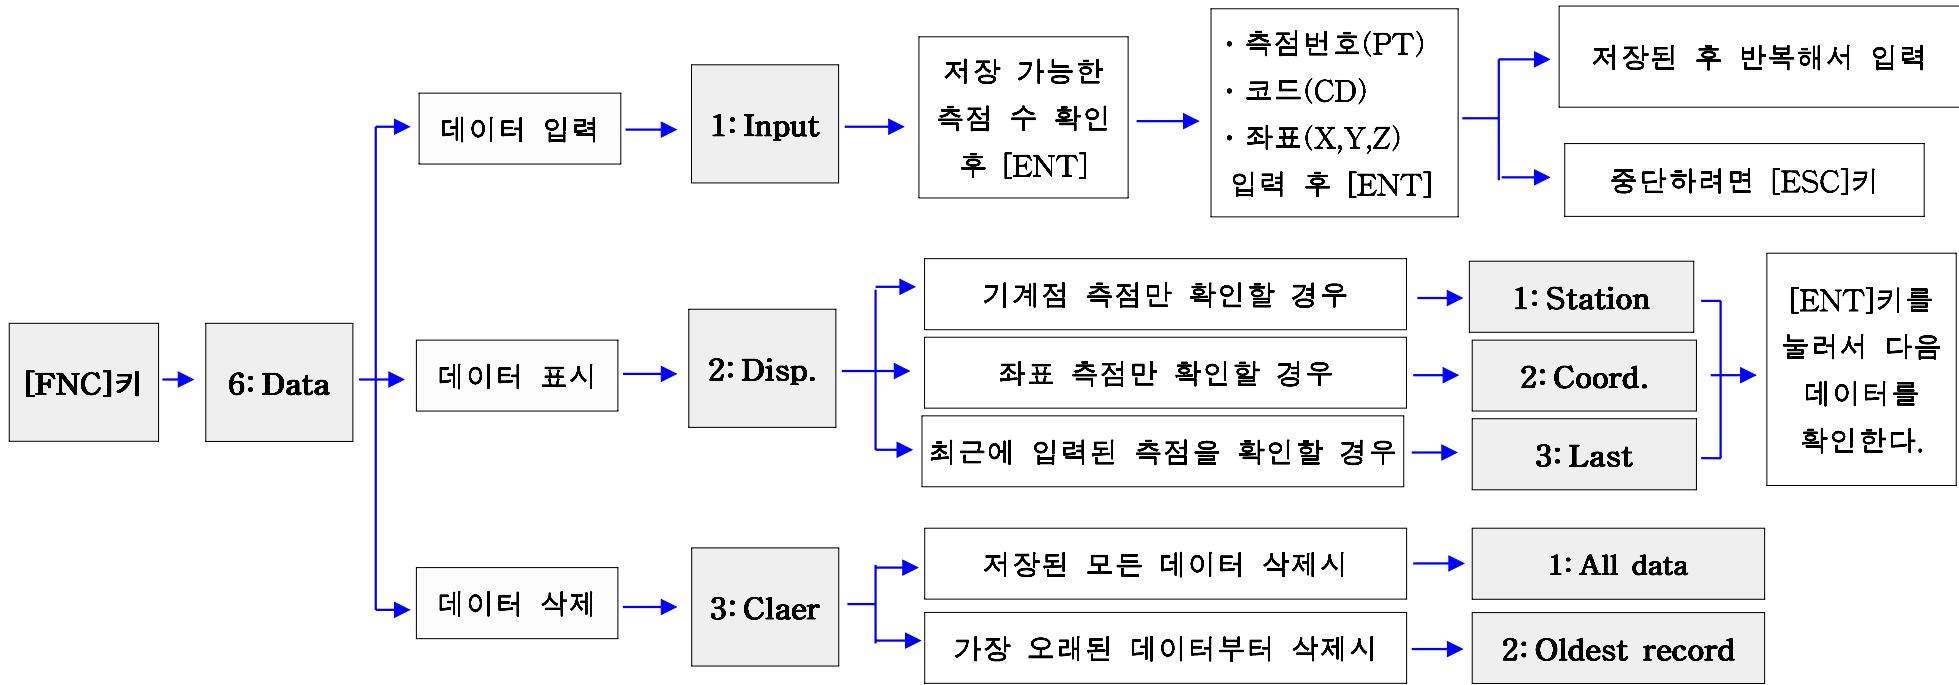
[FNC]키

6: Data

데이터 입력

1: Input

저장 가능한 측점 수 확인 후 [ENT]

· 측점번호(PT)
· 코드(CD)
· 좌표(X,Y,Z)
입력 후 [ENT]

저장된 후 반복해서 입력

중단하려면 [ESC]키

데이터 표시

2: Disp.

기계점 측점만 확인할 경우

1: Station

좌표 측점만 확인할 경우

2: Coord.

최근에 입력된 측점을 확인할 경우

3: Last

[ENT]키를 눌러서 다음 데이터를 확인한다.

데이터 삭제

3: Claer

저장된 모든 데이터 삭제시

1: All data

가장 오래된 데이터부터 삭제시

2: Oldest record